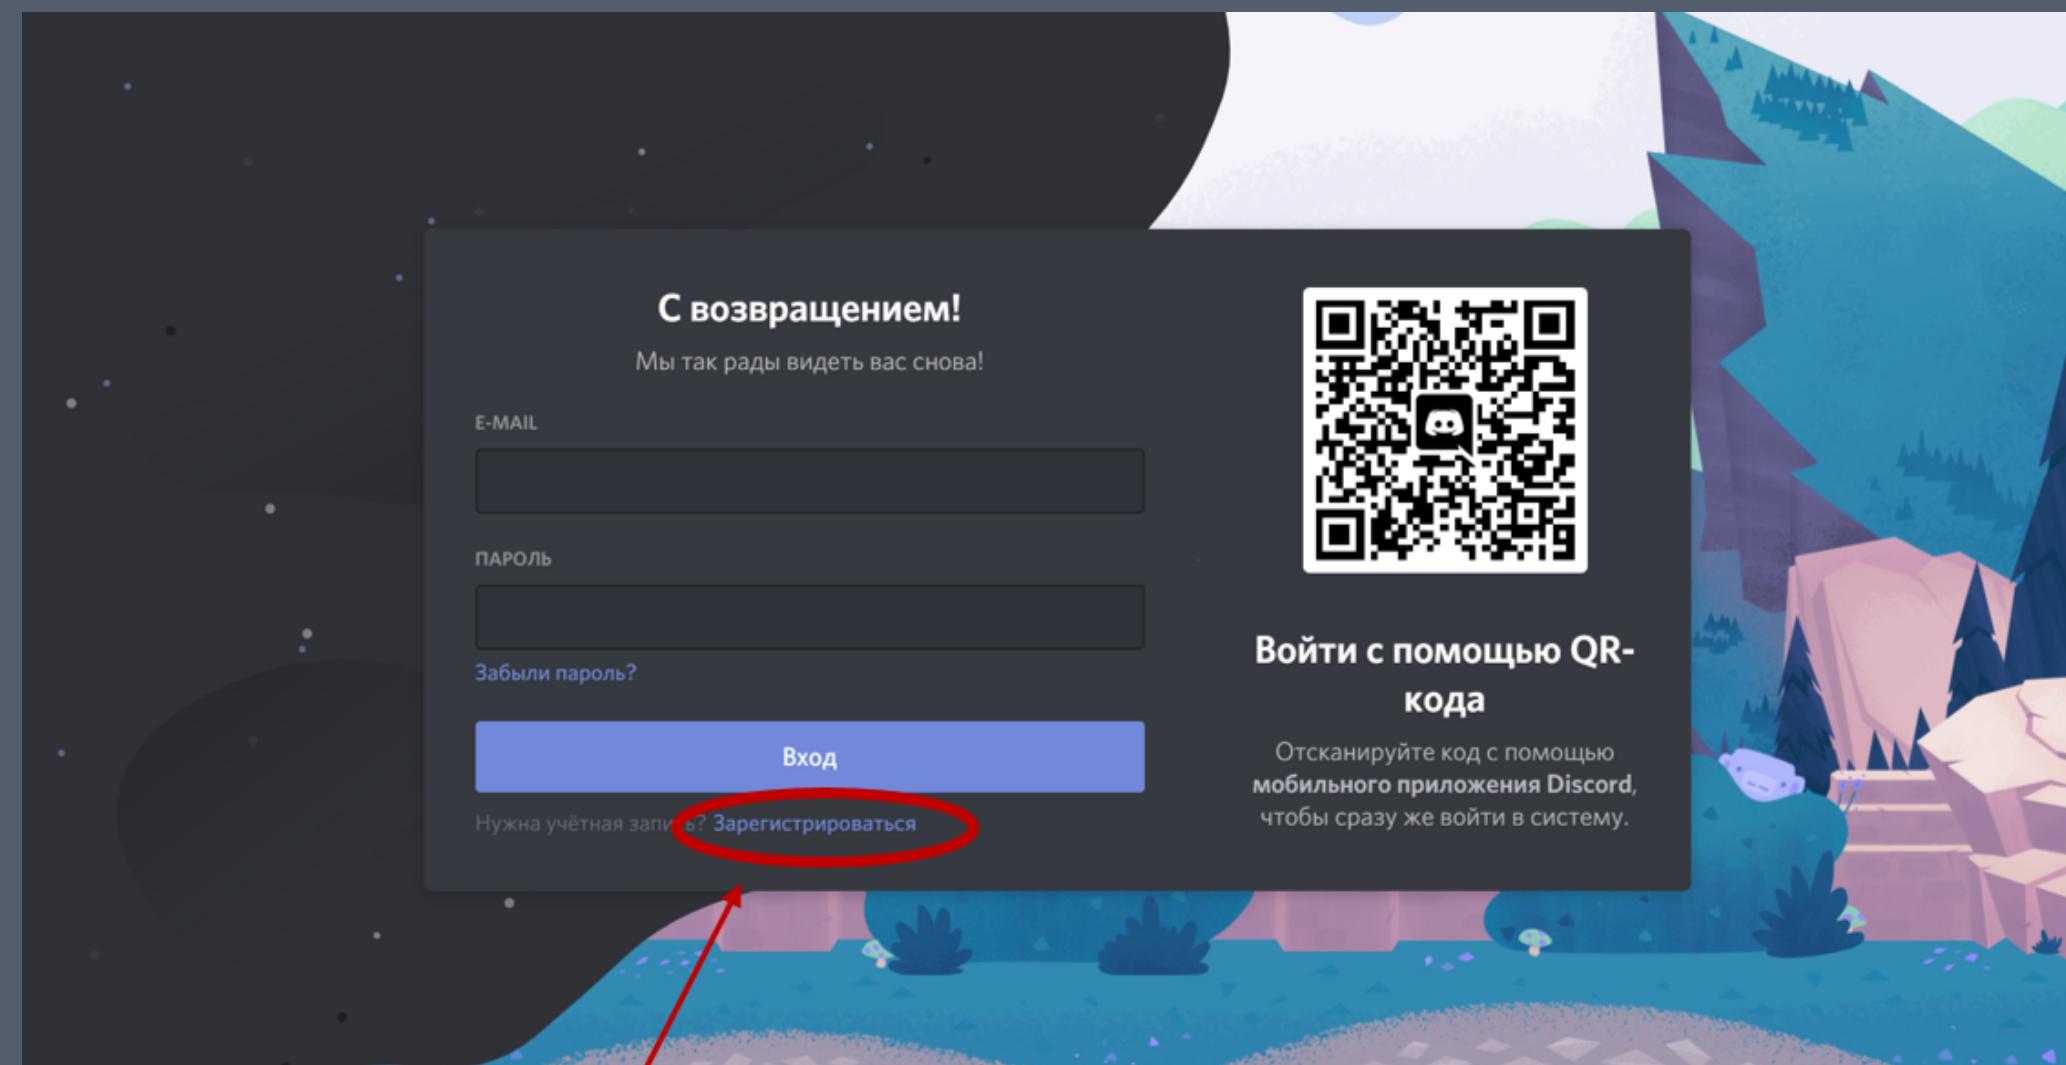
С возвращением!

Мы так рады видеть вас снова!

E-MAIL

ПАРОЛЬ

Забыли пароль?

Вход

Нужна учётная запи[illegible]? Зарегистрироваться

Войти с помощью QR-кода

Отсканируйте код с помощью мобильного приложения Discord, чтобы сразу же войти в систему.